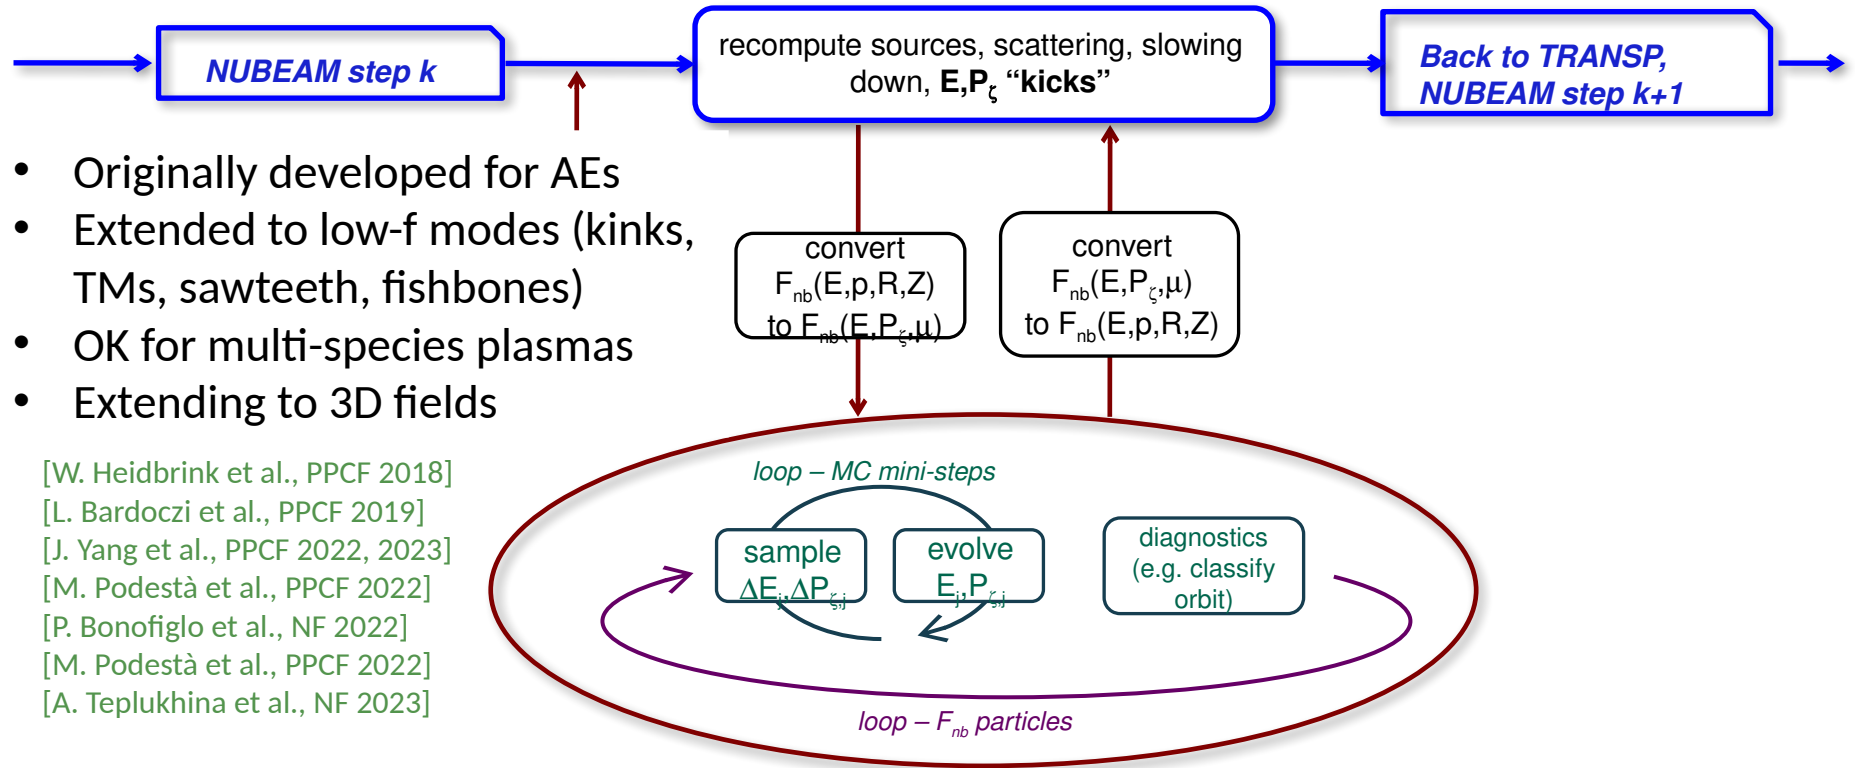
NUBEAM step k

recompute sources, scattering, slowing down, **E,P$_\zeta$ “kicks”**

Back to TRANSP, NUBEAM step k+1

- Originally developed for AEs
- Extended to low-f modes (kinks, TMs, sawteeth, fishbones)
- OK for multi-species plasmas
- Extending to 3D fields

convert $F_{nb}(E,p,R,Z)$ to $F_{nb}(E,P_\zeta,\mu)$

convert $F_{nb}(E,P_\zeta,\mu)$ to $F_{nb}(E,p,R,Z)$

[W. Heidbrink et al., PPCF 2018]
[L. Bardoczi et al., PPCF 2019]
[J. Yang et al., PPCF 2022, 2023]
[M. Podestà et al., PPCF 2022]
[P. Bonofiglo et al., NF 2022]
[M. Podestà et al., PPCF 2022]
[A. Teplukhina et al., NF 2023]

loop – MC mini-steps

sample $\Delta E_j,\Delta P_{\zeta,j}$

evolve $E_j,P_{\zeta,j}$

diagnostics (e.g. classify orbit)

loop – $F_{nb}$ particles